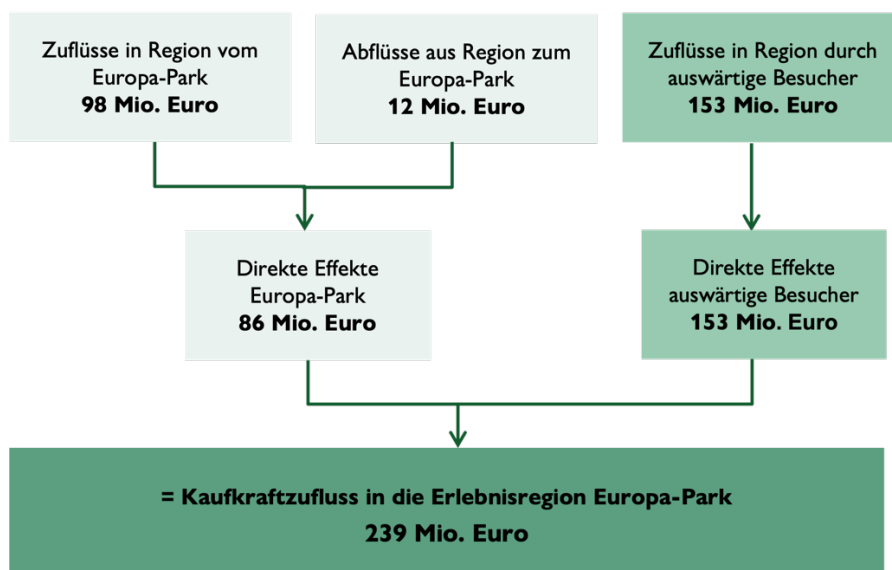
Zuflüsse in Region vom Europa-Park
**98 Mio. Euro**

Abflüsse aus Region zum Europa-Park
**12 Mio. Euro**

Zuflüsse in Region durch auswärtige Besucher
**153 Mio. Euro**

Direkte Effekte Europa-Park
**86 Mio. Euro**

Direkte Effekte auswärtige Besucher
**153 Mio. Euro**

**= Kaufkraftzufluss in die Erlebnisregion Europa-Park**
**239 Mio. Euro**